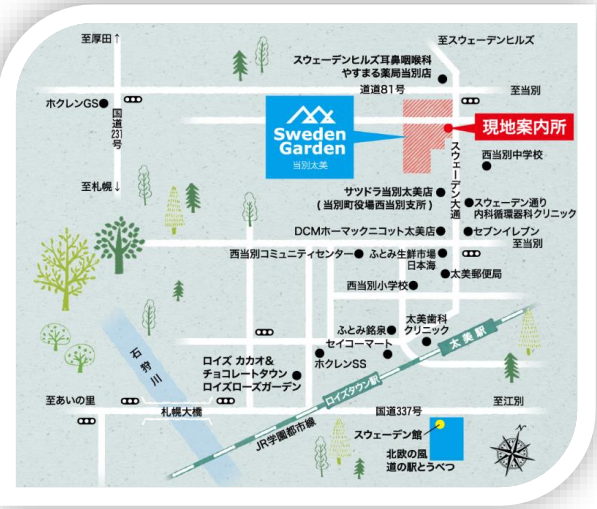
至厚田↑
至スウェーデンヒルズ
スウェーデンヒルズ耳鼻咽喉科
やすまる薬局当別店
道道81号
至当別
ホクレンGS
国道231号
Sweden Garden
当別太美
現地案内所
スウェーデン大通
西当別中学校
至札幌↓
サツドラ当別太美店
(当別町役場西当別支所)
スウェーデン通り
内科循環器科クリニック
DCMホーマックニコット太美店
セブンイレブン
至当別
西当別コミュニティセンター
ふとみ生鮮市場
日本海
太美郵便局
西当別小学校
太美歯科クリニック
ふとみ銘泉
セイコーマート
太美駅
石狩川
ロイズ カカオ&
チョコレートタウン
ロイズローズガーデン
ホクレンSS
ロイズタウン駅
至あいの里
札幌大橋
国道337号
至江別
JR学園都市線
スウェーデン館
北欧の風
道の駅とうべつ